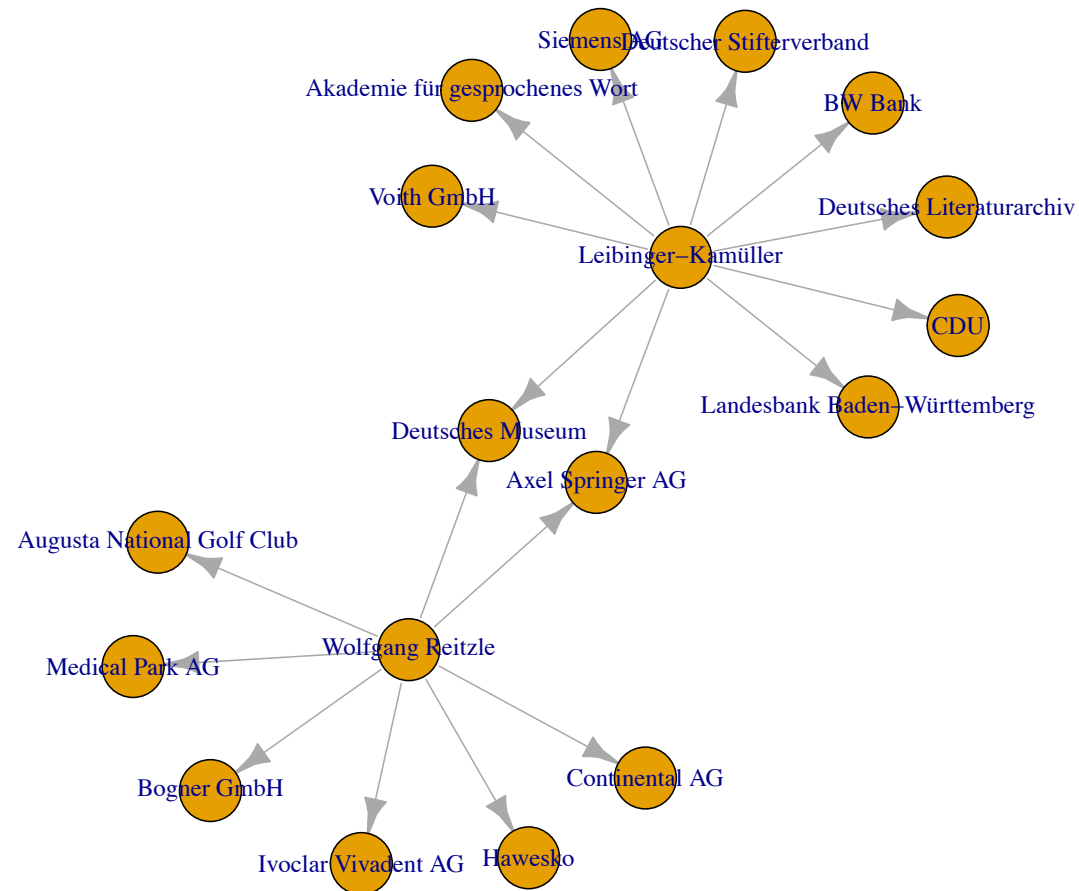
Siemens AG
Deutscher Stifterverband
Akademie für gesprochenes Wort
BW Bank
Voith GmbH
Deutsches Literaturarchiv
Leibinger–Kamüller
CDU
Landesbank Baden–Württemberg
Deutsches Museum
Axel Springer AG
Augusta National Golf Club
Wolfgang Reitzle
Medical Park AG
Continental AG
Bogner GmbH
Ivoclar Vivadent AG
Hawesko